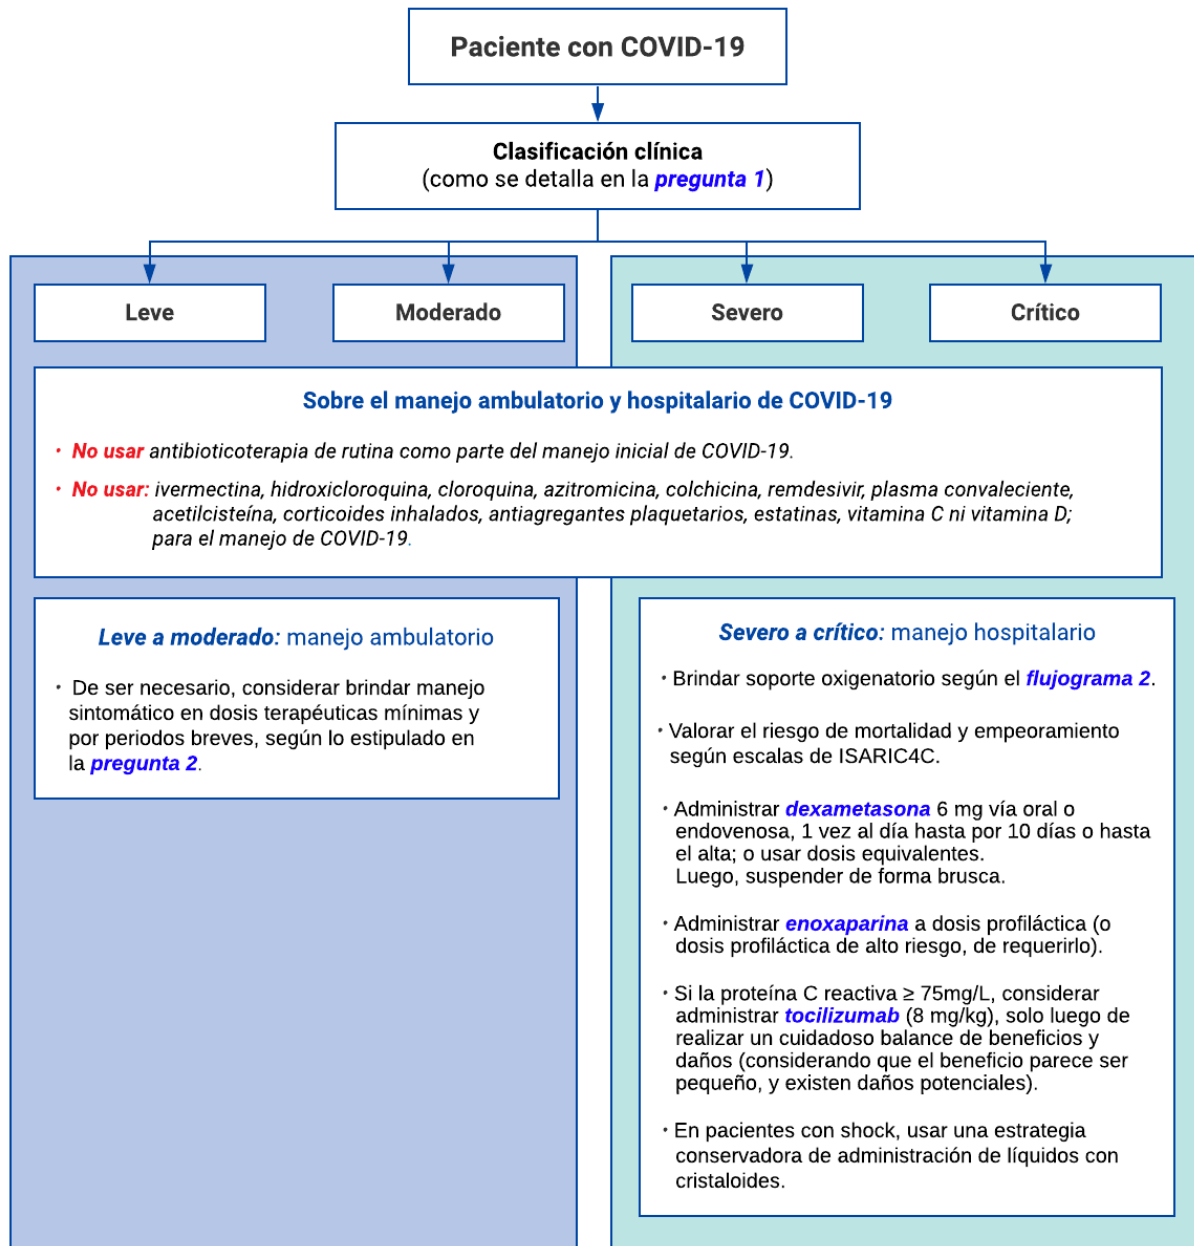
Paciente con COVID-19

Clasificación clínica
(como se detalla en la pregunta 1)

Leve

Moderado

Severo

Crítico

Sobre el manejo ambulatorio y hospitalario de COVID-19

• No usar antibioticoterapia de rutina como parte del manejo inicial de COVID-19.

• No usar: ivermectina, hidroxicloroquina, cloroquina, azitromicina, colchicina, remdesivir, plasma convaleciente, acetilcisteína, corticoides inhalados, antiagregantes plaquetarios, estatinas, vitamina C ni vitamina D; para el manejo de COVID-19.

Leve a moderado: manejo ambulatorio

• De ser necesario, considerar brindar manejo sintomático en dosis terapéuticas mínimas y por periodos breves, según lo estipulado en la pregunta 2.

Severo a crítico: manejo hospitalario

• Brindar soporte oxigenatorio según el flujograma 2.

• Valorar el riesgo de mortalidad y empeoramiento según escalas de ISARIC4C.

• Administrar dexametasona 6 mg vía oral o endovenosa, 1 vez al día hasta por 10 días o hasta el alta; o usar dosis equivalentes. Luego, suspender de forma brusca.

• Administrar enoxaparina a dosis profiláctica (o dosis profiláctica de alto riesgo, de requerirlo).

• Si la proteína C reactiva ≥ 75mg/L, considerar administrar tocilizumab (8 mg/kg), solo luego de realizar un cuidadoso balance de beneficios y daños (considerando que el beneficio parece ser pequeño, y existen daños potenciales).

• En pacientes con shock, usar una estrategia conservadora de administración de líquidos con cristaloides.